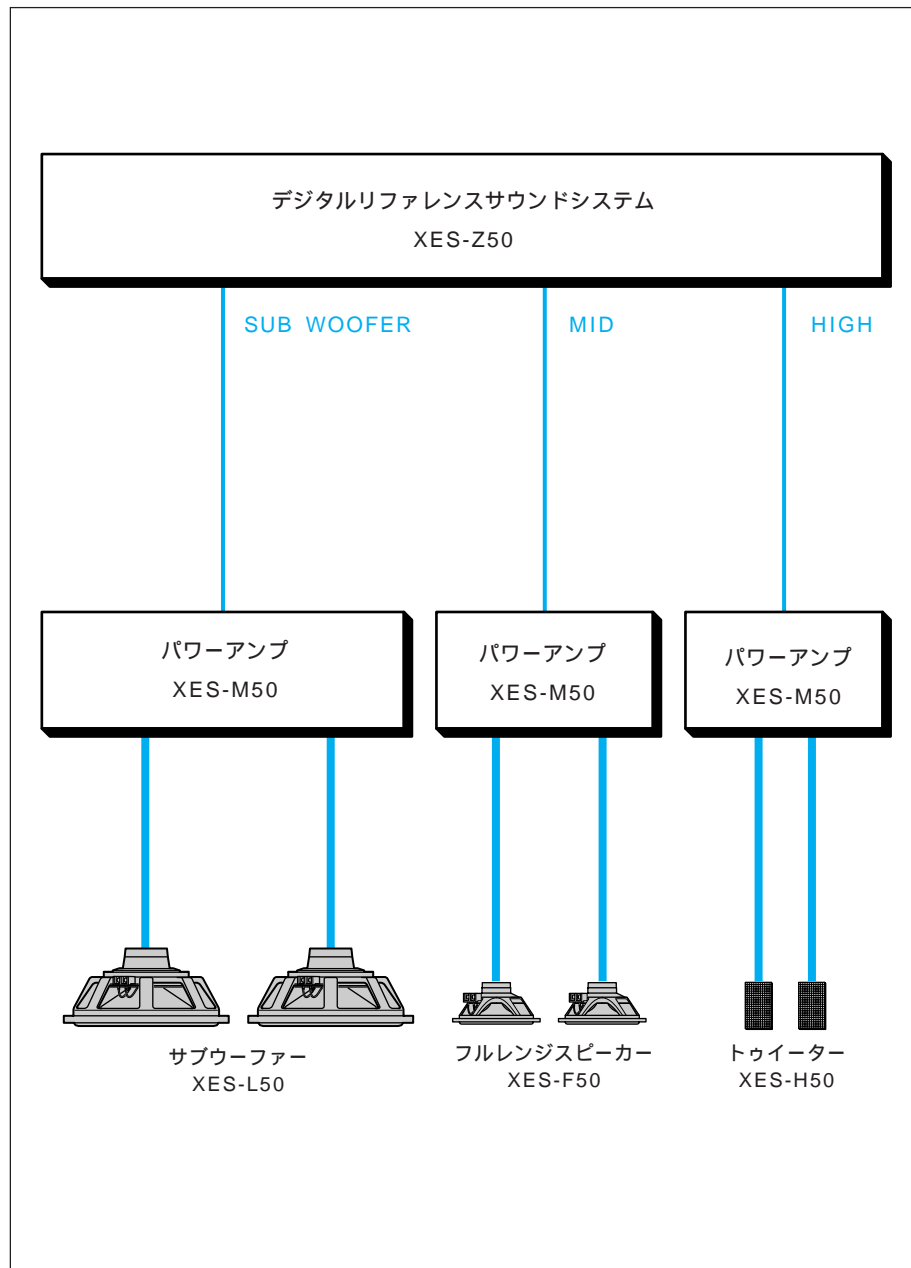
デジタルリファレンスサウンドシステム
XES-Z50

SUB WOOFER

MID

HIGH

パワーアンプ
XES-M50

パワーアンプ
XES-M50

パワーアンプ
XES-M50

サブウーファー
XES-L50

フルレンジスピーカー
XES-F50

トゥイーター
XES-H50